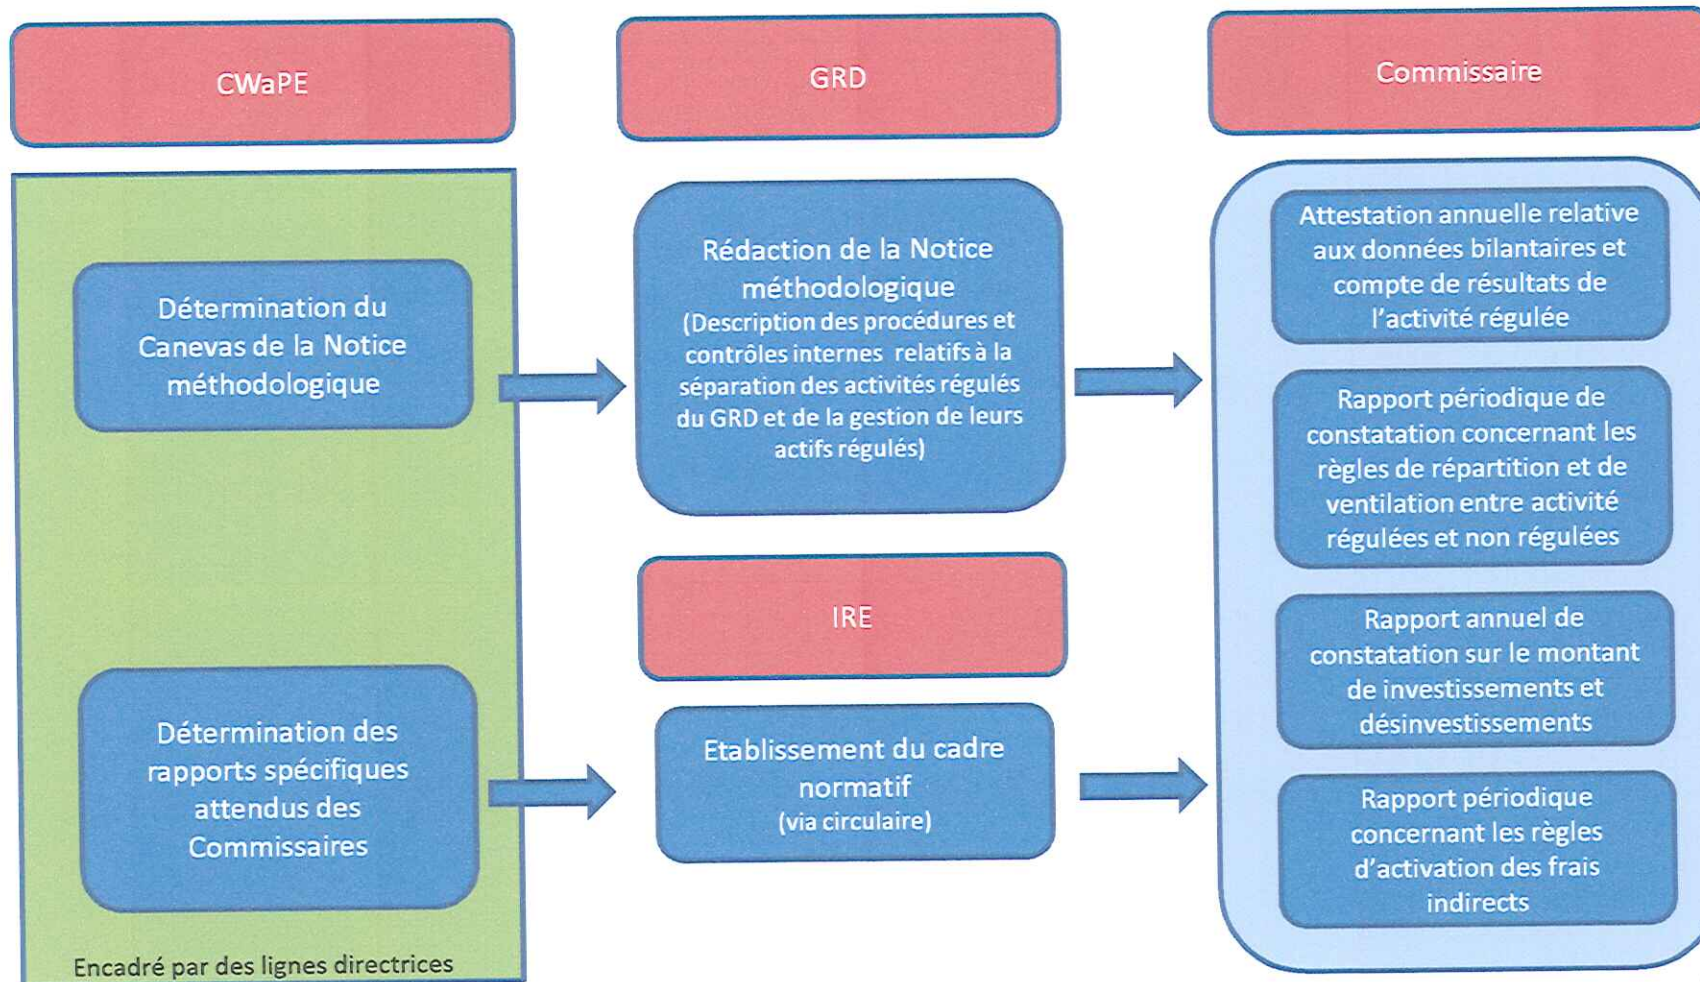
CWaPE

GRD

Commissaire

Détermination du Canevas de la Notice méthodologique

Détermination des rapports spécifiques attendus des Commissaires

Encadré par des lignes directrices

Rédaction de la Notice méthodologique (Description des procédures et contrôles internes relatifs à la séparation des activités régulés du GRD et de la gestion de leurs actifs régulés)

IRE

Etablissement du cadre normatif (via circulaire)

Attestation annuelle relative aux données bilantaires et compte de résultats de l'activité régulée

Rapport périodique de constatation concernant les règles de répartition et de ventilation entre activité régulées et non régulées

Rapport annuel de constatation sur le montant de investissements et désinvestissements

Rapport périodique concernant les règles d'activation des frais indirects